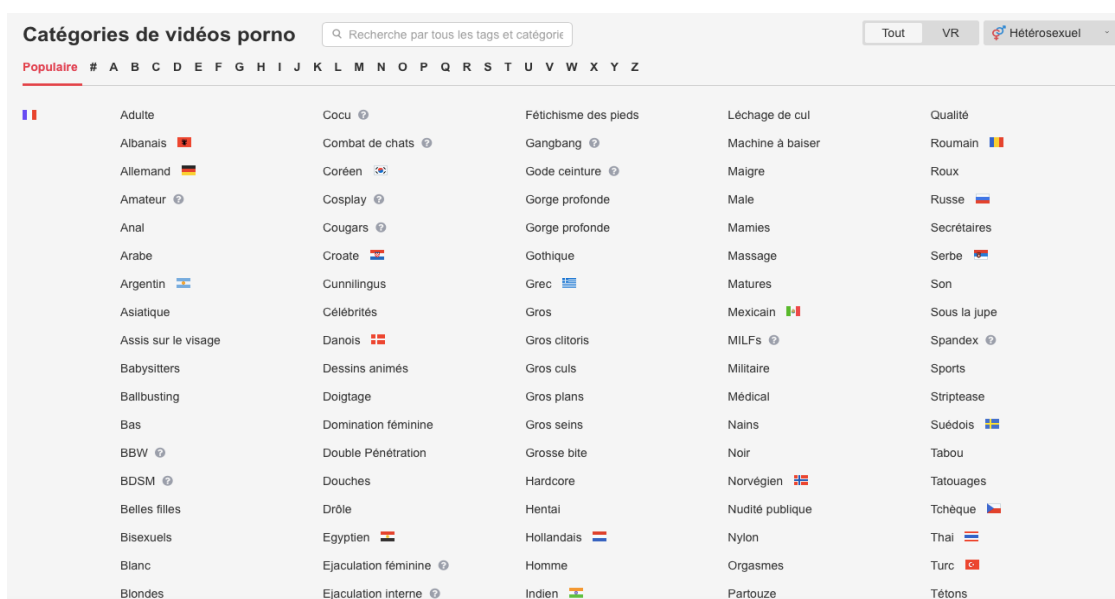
Catégories de vidéos porno

Recherche par tous les tags et catégorie

Tout
VR
Hétérosexuel

Populaire # A B C D E F G H I J K L M N O P Q R S T U V W X Y Z

Adulte
Albanais
Allemand
Amateur
Anal
Arabe
Argentin
Asiatique
Assis sur le visage
Babysitters
Ballbusting
Bas
BBW
BDSM
Belles filles
Bisexuels
Blanc
Blondes

Cocu
Combat de chats
Coréen
Cosplay
Cougars
Croate
Cunnilingus
Célébrités
Danois
Dessins animés
Doigtage
Domination féminine
Double Pénétration
Douches
Drôle
Egyptien
Ejaculation féminine
Ejaculation interne

Fétichisme des pieds
Gangbang
Gode ceinture
Gorge profonde
Gorge profonde
Gothique
Grec
Gros
Gros clitoris
Gros culs
Gros plans
Gros seins
Grosse bite
Hardcore
Hentai
Hollandais
Homme
Indien

Léchage de cul
Machine à baiser
Maigre
Male
Mamies
Massage
Matures
Mexicain
MILFs
Militaire
Médical
Nains
Noir
Norvégien
Nudité publique
Nylon
Orgasmes
Partouze

Qualité
Roumain
Roux
Russe
Secrétaires
Serbe
Son
Sous la jupe
Spandex
Sports
Striptease
Suédois
Tabou
Tatouages
Tchèque
Thai
Turc
Tétons